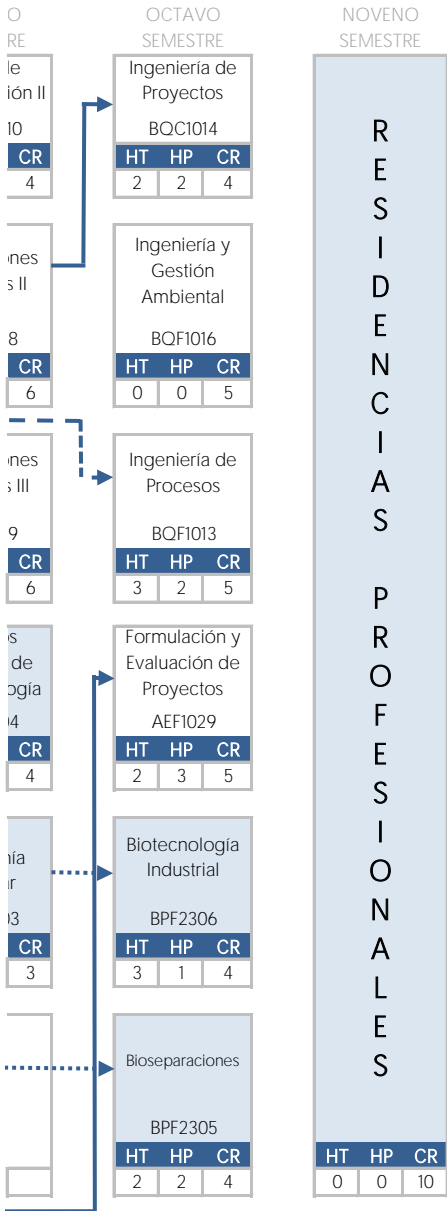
O
RE

le
ión II

10
CR
4

ones
s II

8
CR
6

ones
s III

9
CR
6

os
de
ogía
04
CR
4

nía
ar
03
CR
3

OCTAVO SEMESTRE

Ingeniería de Proyectos
BQC1014
| HT | HP | CR |
|---|---|---|
| 2 | 2 | 4 |

Ingeniería y Gestión Ambiental
BQF1016
| HT | HP | CR |
|---|---|---|
| 0 | 0 | 5 |

Ingeniería de Procesos
BQF1013
| HT | HP | CR |
|---|---|---|
| 3 | 2 | 5 |

Formulación y Evaluación de Proyectos
AEF1029
| HT | HP | CR |
|---|---|---|
| 2 | 3 | 5 |

Biotecnología Industrial
BPF2306
| HT | HP | CR |
|---|---|---|
| 3 | 1 | 4 |

Bioseparaciones
BPF2305
| HT | HP | CR |
|---|---|---|
| 2 | 2 | 4 |

NOVENO SEMESTRE

RESIDENCIAS PROFESIONALES
| HT | HP | CR |
|---|---|---|
| 0 | 0 | 10 |